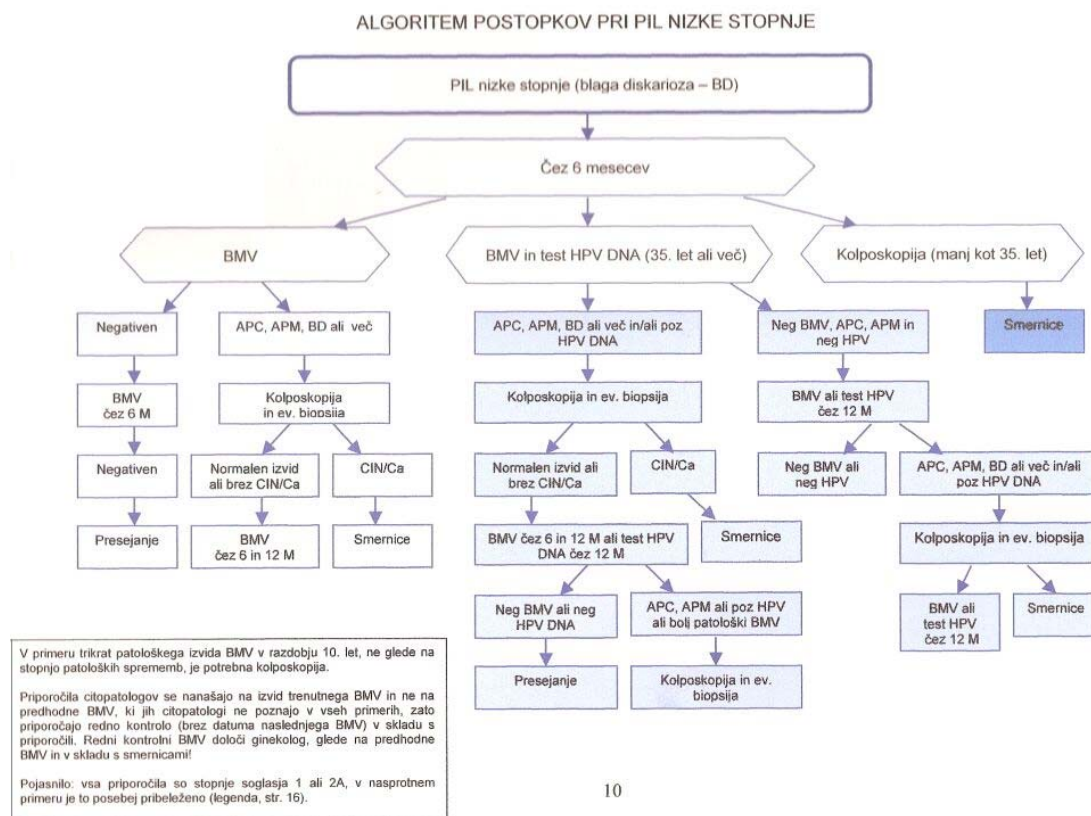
ALGORITEM POSTOPKOV PRI PIL NIZKE STOPNJE

PIL nizke stopnje (blaga diskarioza – BD)

Čez 6 mesecev

BMV

BMV in test HPV DNA (35. let ali več)

Kolposkopija (manj kot 35. let)

Negativen

APC, APM, BD ali več

BMV čez 6 M

Kolposkopija in ev. biopsija

Negativen

Normalen izvid ali brez CIN/Ca

CIN/Ca

Presejanje

BMV čez 6 in 12 M

Smernice

APC, APM, BD ali več in/ali poz HPV DNA

Kolposkopija in ev. biopsija

Normalen izvid ali brez CIN/Ca

CIN/Ca

Smernice

BMV čez 6 in 12 M ali test HPV DNA čez 12 M

Neg BMV ali neg HPV DNA

APC, APM ali poz HPV ali bolj patološki BMV

Presejanje

Kolposkopija in ev. biopsija

Neg BMV, APC, APM in neg HPV

BMV ali test HPV čez 12 M

Neg BMV ali neg HPV

APC, APM, BD ali več in/ali poz HPV DNA

Kolposkopija in ev. biopsija

BMV ali test HPV čez 12 M

Smernice

Smernice

V primeru trikrat patološkega izvida BMV v razdobju 10. let, ne glede na stopnjo patoloških sprememb, je potrebna kolposkopija.

Priporočila citopatologov se nanašajo na izvid trenutnega BMV in ne na predhodne BMV, ki jih citopatologi ne poznajo v vseh primerih, zato priporočajo redno kontrolo (brez datuma naslednjega BMV) v skladu s priporočili. Redni kontrolni BMV določi ginekolog, glede na predhodne BMV in v skladu s smernicami!

Pojasnilo: vsa priporočila so stopnje soglasja 1 ali 2A, v nasprotnem primeru je to posebej pribeleženo (legenda, str. 16).

10